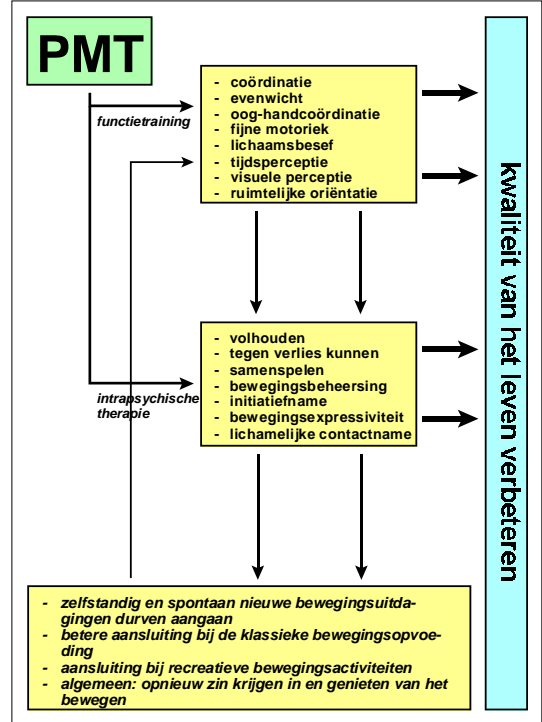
PMT

functietraining

- coördinatie
- evenwicht
- oog-handcoördinatie
- fijne motoriek
- lichaamsbesef
- tijdsperceptie
- visuele perceptie
- ruimtelijke oriëntatie

intrapsychische therapie

- volhouden
- tegen verlies kunnen
- samenspelen
- bewegingsbeheersing
- initiatiefname
- bewegingsexpressiviteit
- lichamelijke contactname

- zelfstandig en spontaan nieuwe bewegingsuitdagingen durven aangaan
- betere aansluiting bij de klassieke bewegingsopvoeding
- aansluiting bij recreatieve bewegingsactiviteiten
- algemeen: opnieuw zin krijgen in en genieten van het bewegen

kwaliteit van het leven verbeteren